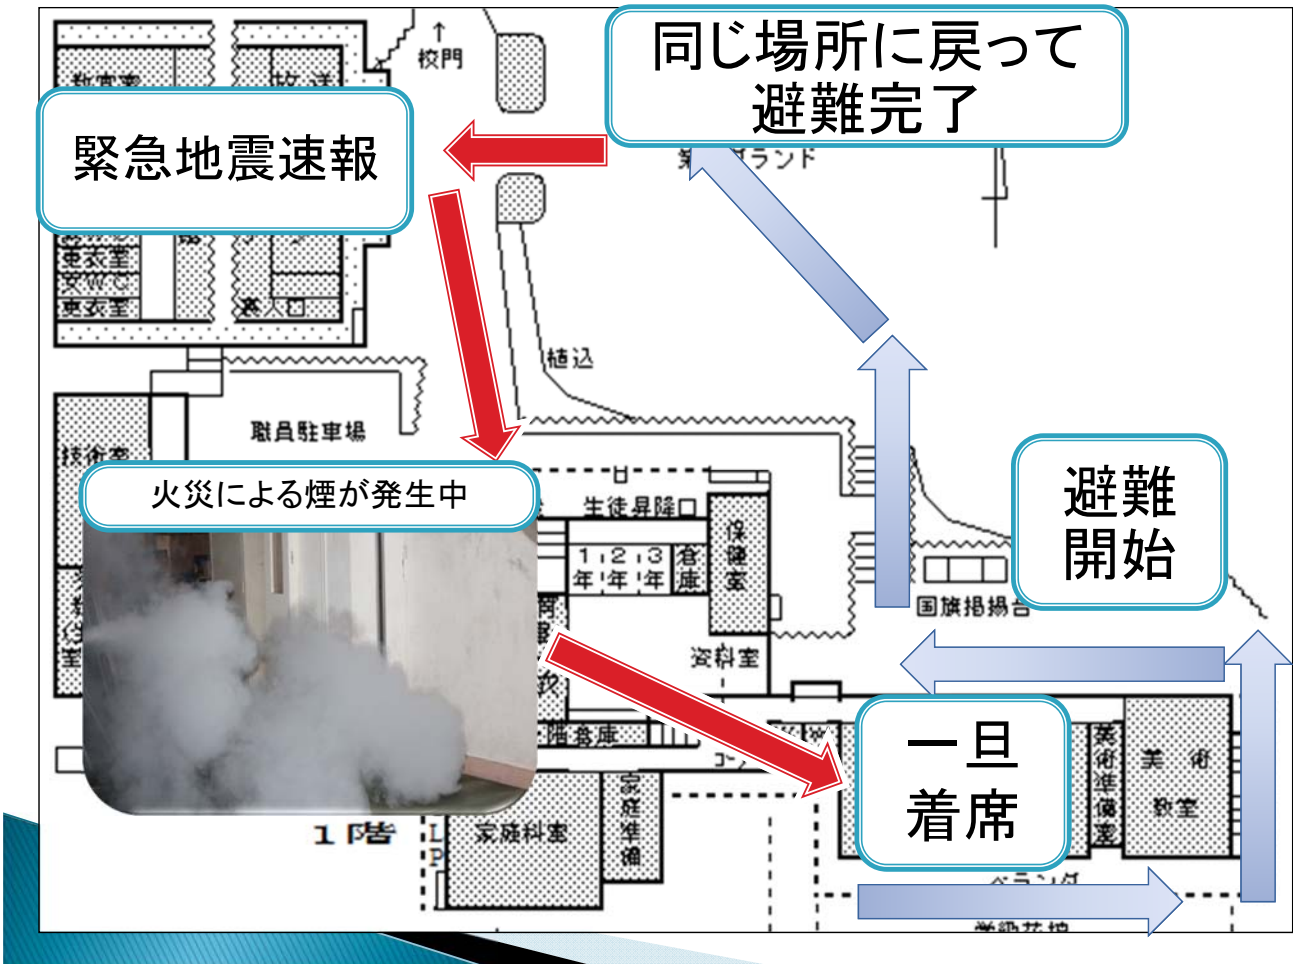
同じ場所に戻って
避難完了

緊急地震速報

火災による煙が発生中

避難
開始

一旦
着席

校門

グランド

植込

職員駐車場

技術室

更衣室

女WC

更衣室

玄関

生徒昇降口

1年

2年

3年

倉庫

保健室

資料室

国旗掲揚台

美術準備室

美術教室

家庭科室

家庭準備

ベランダ

1階